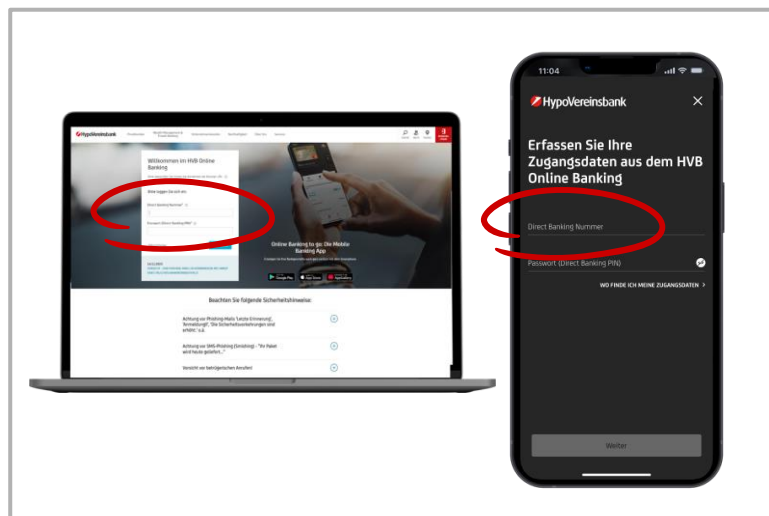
HypoVereinsbank

Willkommen im HVB Online Banking

Online Banking to go: Die Mobile Banking App

Beachten Sie folgende Sicherheitshinweise:

Achtung vor Phishing-Mails "Letzte Erinnerung", "Anmeldung!", "Die Sicherheitsanforderungen sind erfüllt" u.ä.

Achtung vor SMS-Phishing (Smishing) - "Ihr Paket wird heute geliefert..."

Vorsicht vor betrügerischen Anrufen!

11:04

HypoVereinsbank

Erfassen Sie Ihre Zugangsdaten aus dem HVB Online Banking

Direct Banking Nummer

Passwort (Direct Banking PIN)

WO FINDE ICH MEINE ZUGANGSDATEN >

Weiter